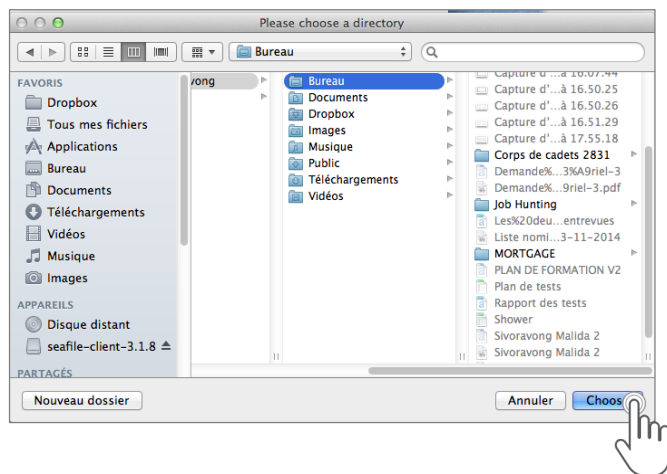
Please choose a directory

Bureau

FAVORIS
Dropbox
Tous mes fichiers
Applications
Bureau
Documents
Téléchargements
Vidéos
Musique
Images
APPAREILS
Disque distant
seafile-client-3.1.8
PARTAGÉS

vong

Bureau
Documents
Dropbox
Images
Musique
Public
Téléchargements
Vidéos

Capture d'...à 16.07.44
Capture d'...à 16.50.25
Capture d'...à 16.50.26
Capture d'...à 16.51.29
Capture d'...à 17.55.18
Corps de cadets 2831
Demande%...3%A9riel-3
Demande%...9riel-3.pdf
Job Hunting
Les%20deu...entrevues
Liste nomi...3-11-2014
MORTGAGE
PLAN DE FORMATION V2
Plan de tests
Rapport des tests
Shower
Sivoravong Malida 2
Sivoravong Malida 2

Nouveau dossier
Annuler
Choos